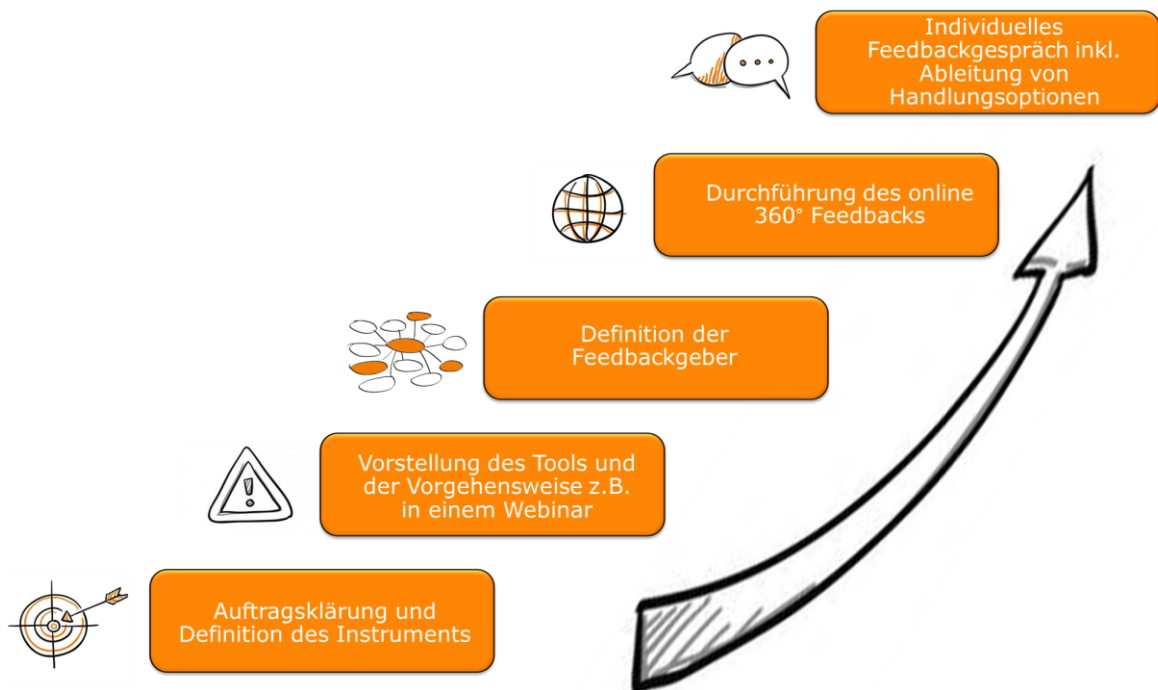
Individuelles Feedbackgespräch inkl. Ableitung von Handlungsoptionen

Durchführung des online 360° Feedbacks

Definition der Feedbackgeber

Vorstellung des Tools und der Vorgehensweise z.B. in einem Webinar

Auftragsklärung und Definition des Instruments